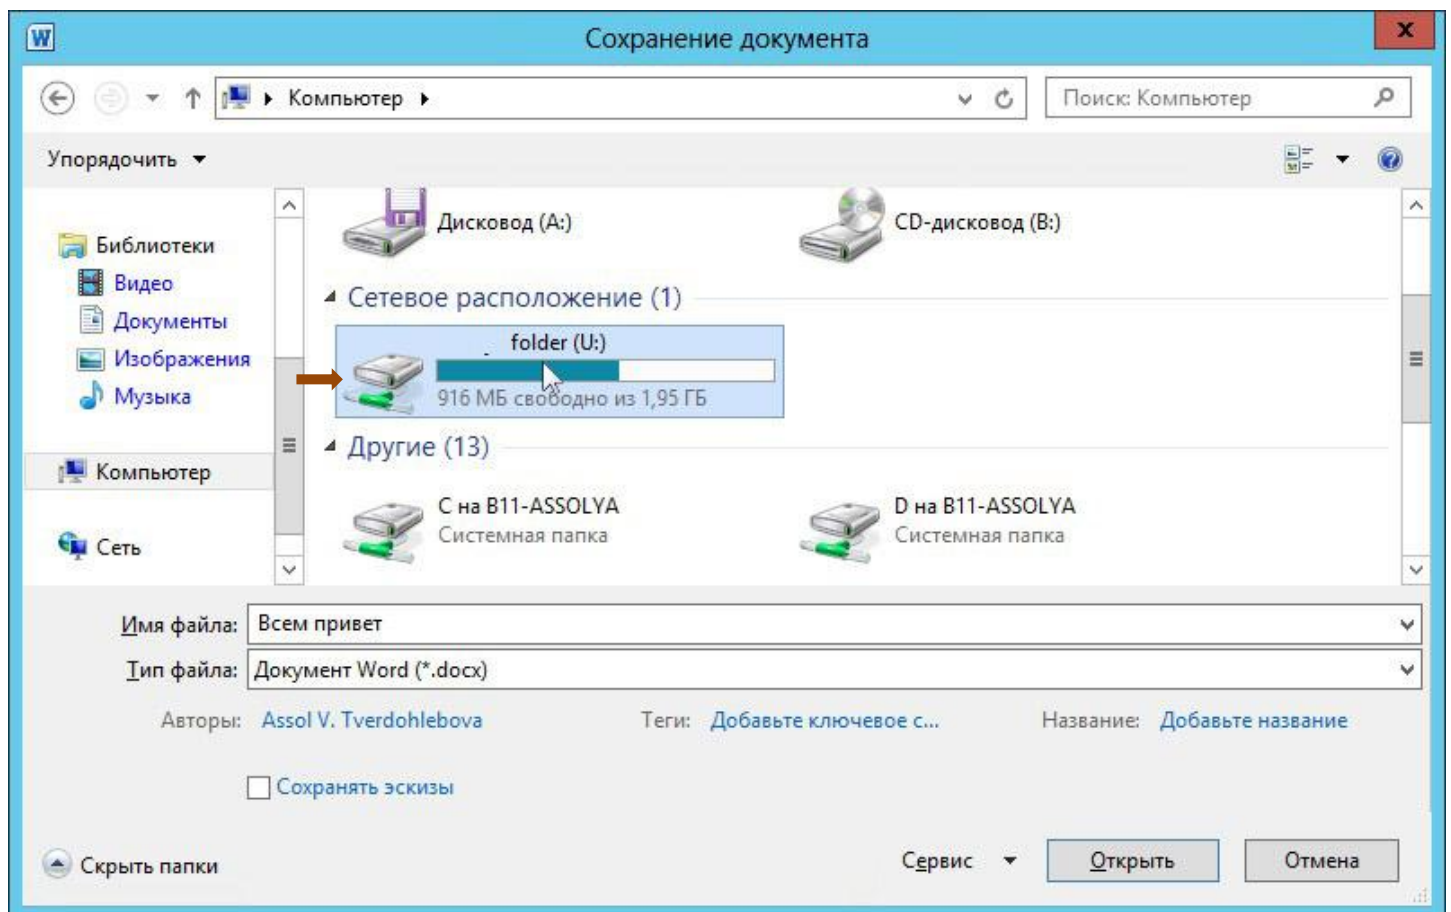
W
Сохранение документа
x
Компьютер
Поиск: Компьютер
Упорядочить
Библиотеки
Видео
Документы
Изображения
Музыка
Компьютер
Сеть
Дисковод (A:)
CD-дисковод (B:)
Сетевое расположение (1)
folder (U:)
916 МБ свободно из 1,95 ГБ
Другие (13)
C на B11-ASSOLYA
Системная папка
D на B11-ASSOLYA
Системная папка
Имя файла: Всем привет
Тип файла: Документ Word (*.docx)
Авторы: Assol V. Tverdohlebova
Теги: Добавьте ключевое с...
Название: Добавьте название
Сохранять эскизы
Скрыть папки
Сервис
Открыть
Отмена